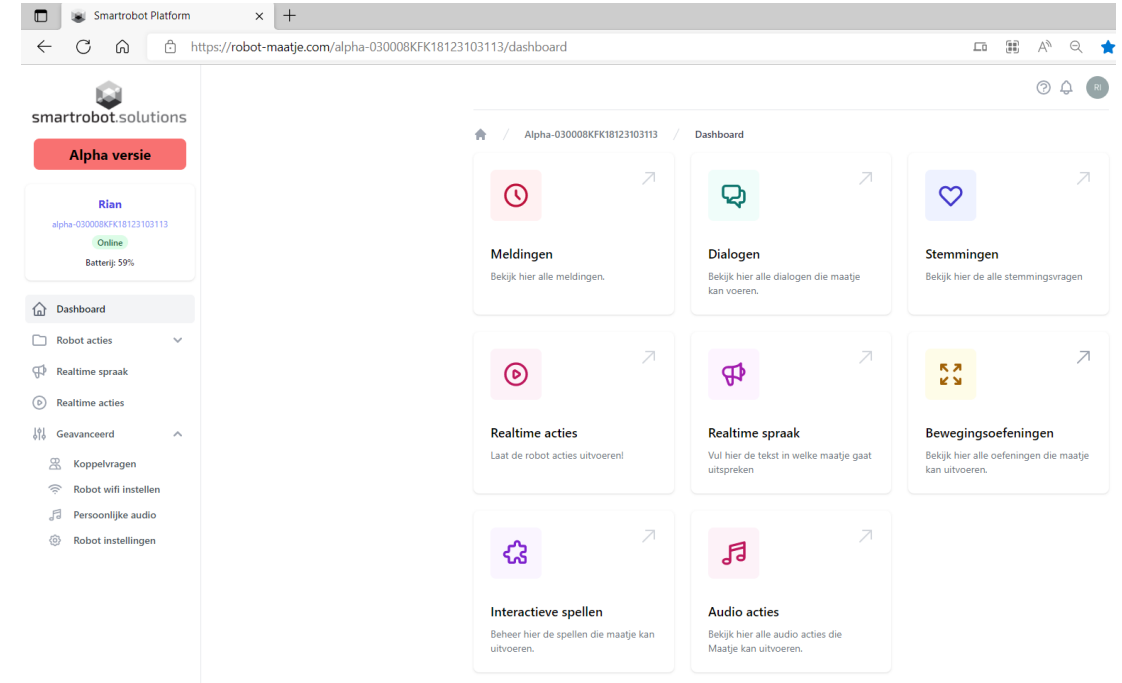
Smartrobot Platform

https://robot-maatje.com/alpha-030008KFK18123103113/dashboard

smartrobot.solutions

Alpha versie

Rian
alpha-030008KFK18123103113
Online
Batterij: 59%

Dashboard
Robot acties
Realtime spraak
Realtime acties
Geavanceerd
Koppelvragen
Robot wifi instellen
Persoonlijke audio
Robot instellingen

RI

Alpha-030008KFK18123103113 / Dashboard

Meldingen
Bekijk hier alle meldingen.

Dialogen
Bekijk hier alle dialogen die maatje kan voeren.

Stemmingen
Bekijk hier de alle stemmingsvragen

Realtime acties
Laat de robot acties uitvoeren!

Realtime spraak
Vul hier de tekst in welke maatje gaat uitspreken

Bewegingsoefeningen
Bekijk hier alle oefeningen die maatje kan uitvoeren.

Interactieve spellen
Beheer hier de spellen die maatje kan uitvoeren.

Audio acties
Bekijk hier alle audio acties die Maatje kan uitvoeren.